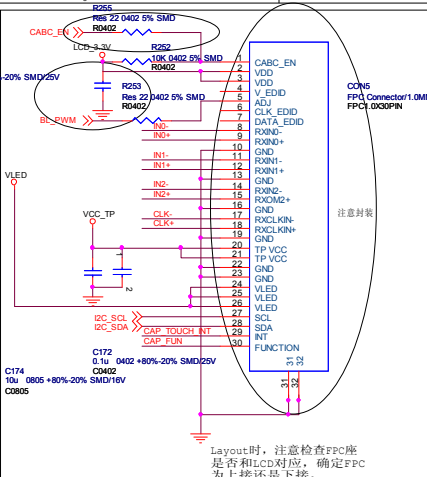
R255
Res 22 0402 5% SMD
CABC_EN
R0402
LCD_3_3V
R252
10K 0402 5% SMD
R0402
-20% SMD/25V
R253
Res 22 0402 5% SMD
R0402
BL_PWM
IN0-
IN0+
IN1-
IN1+
IN2-
IN2+
CLK-
CLK+
VLED
VCC_TP
I2C_SCL
I2C_SDA
CAP_TOUCH_INT
CAP_FUN
C174
10u 0805 +80%-20% SMD/16V
C0805
C172
0.1u 0402 +80%-20% SMD/25V
C0402
1
2
1
2
3
4
5
6
7
8
9
10
11
12
13
14
15
16
17
18
19
20
21
22
23
24
25
26
27
28
29
30
CABC_EN
VDD
VDD
V_EDID
ADJ
CLK_EDID
DATA_EDID
RXIN0-
RXIN0+
GND
RXIN1-
RXIN1+
GND
RXIN2-
RXOM2+
GND
RXCLKIN-
RXCLKIN+
GND
TP VCC
TP VCC
GND
GND
VLED
VLED
VLED
SCL
SDA
INT
FUNCTION
31
32
31
32
CON5
FPC Connector/1.0MI
FPC1.0X30PIN
注意封装
Layout时，注意检查FPC座是否和LCD对应，确定FPC为上接还是下接。